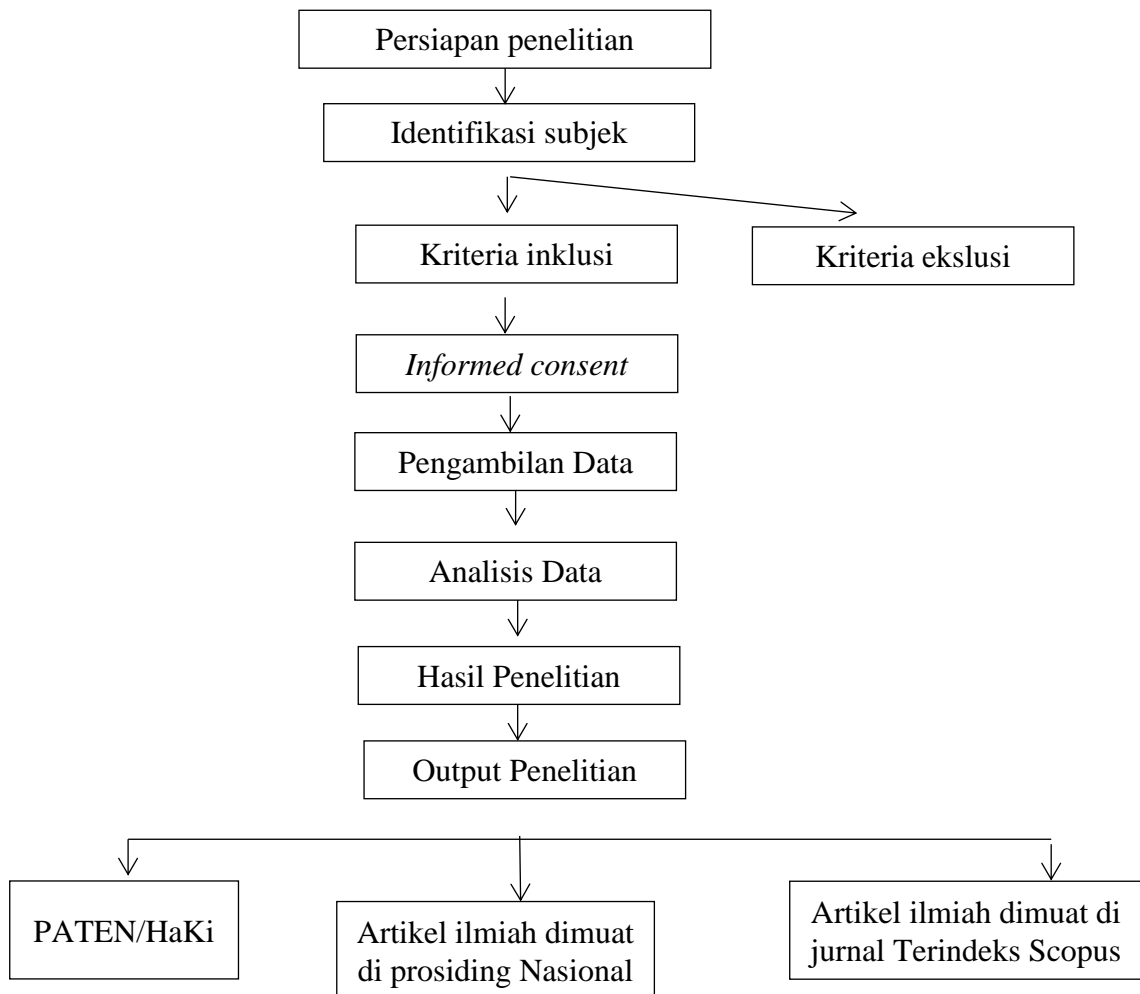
Persiapan penelitian

Identifikasi subjek

Kriteria inklusi

Kriteria ekslusi

*Informed consent*

Pengambilan Data

Analisis Data

Hasil Penelitian

Output Penelitian

PATEN/HaKi

Artikel ilmiah dimuat di prosiding Nasional

Artikel ilmiah dimuat di jurnal Terindeks Scopus